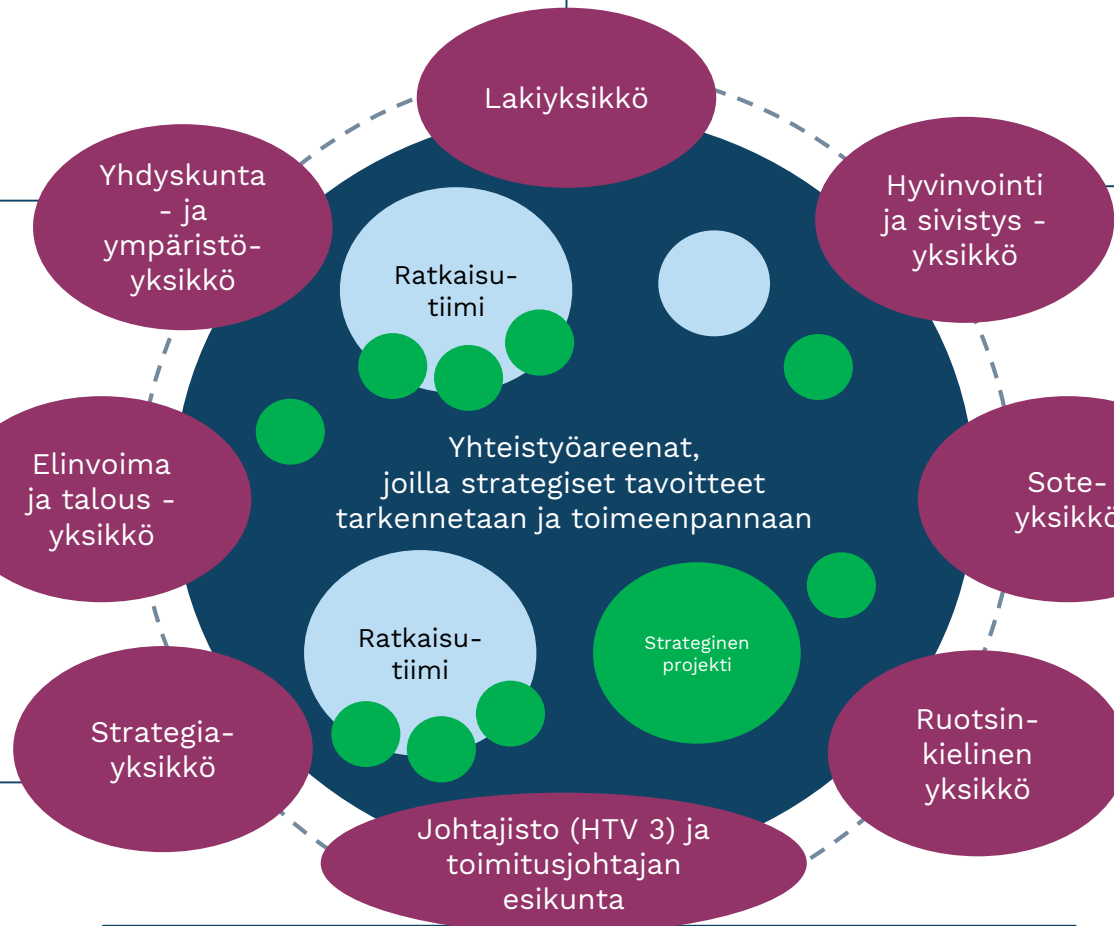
Lakiyksikkö

Yhdyskunta - ja ympäristöyksikkö

Hyvinvointi ja sivistys - yksikkö

Ratkaisutiimi

Elinvoima ja talous - yksikkö

Yhteistyöareenat, joilla strategiset tavoitteet tarkennetaan ja toimeenpannaan

Sote-yksikk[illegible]

Ratkaisutiimi

Strateginen projekti

Strategiayksikkö

Ruotsinkielinen yksikkö

Johtajisto (HTV 3) ja toimitusjohtajan esikunta